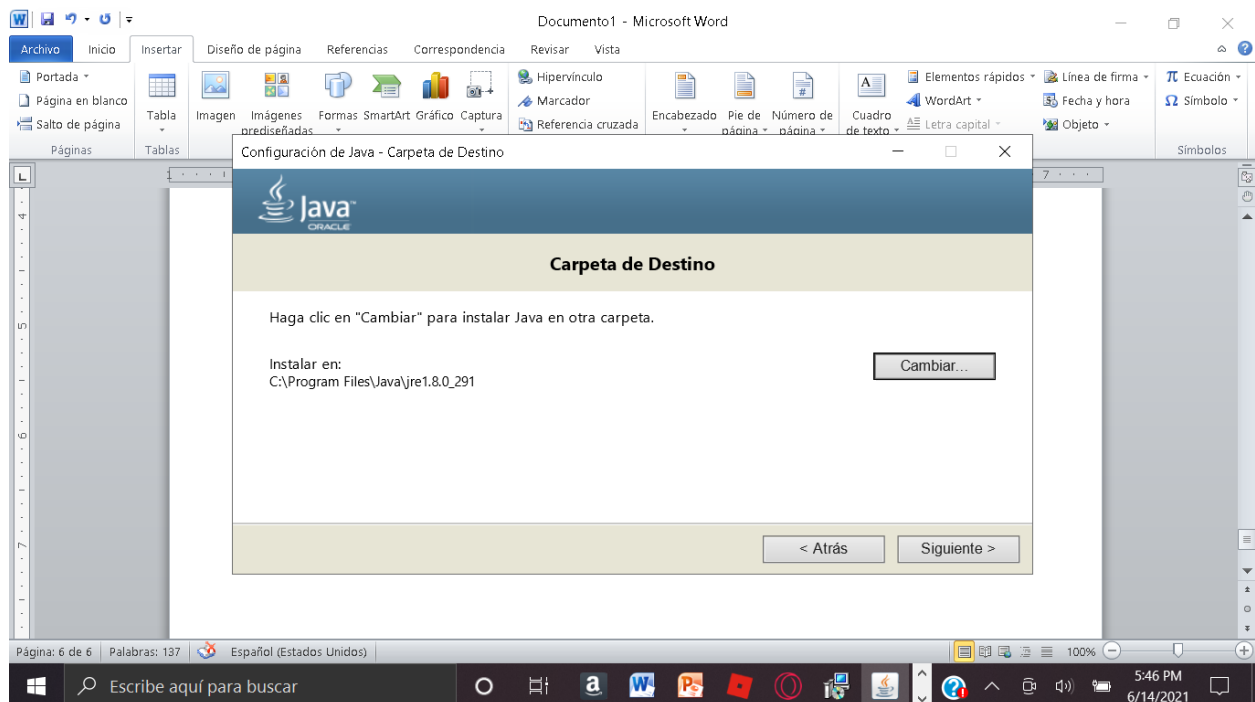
Documento1 - Microsoft Word

Archivo Inicio Insertar Diseño de página Referencias Correspondencia Revisar Vista

Portada
Página en blanco
Salto de página
Páginas

Tabla
Tablas

Imagen Imágenes prediseñadas Formas SmartArt Gráfico Captura

Hipervínculo
Marcador
Referencia cruzada

Encabezado Pie de página Número de página

Cuadro de texto

Elementos rápidos
WordArt
Letra capital

Línea de firma
Fecha y hora
Objeto

Ecuación
Símbolo
Símbolos

Configuración de Java - Carpeta de Destino

Java
ORACLE

Carpeta de Destino

Haga clic en "Cambiar" para instalar Java en otra carpeta.

Instalar en:
C:\Program Files\Java\jre1.8.0_291

Cambiar...

< Atrás

Siguiente >

Página: 6 de 6 Palabras: 137 Español (Estados Unidos) 100%

Escribe aquí para buscar

5:46 PM
6/14/2021